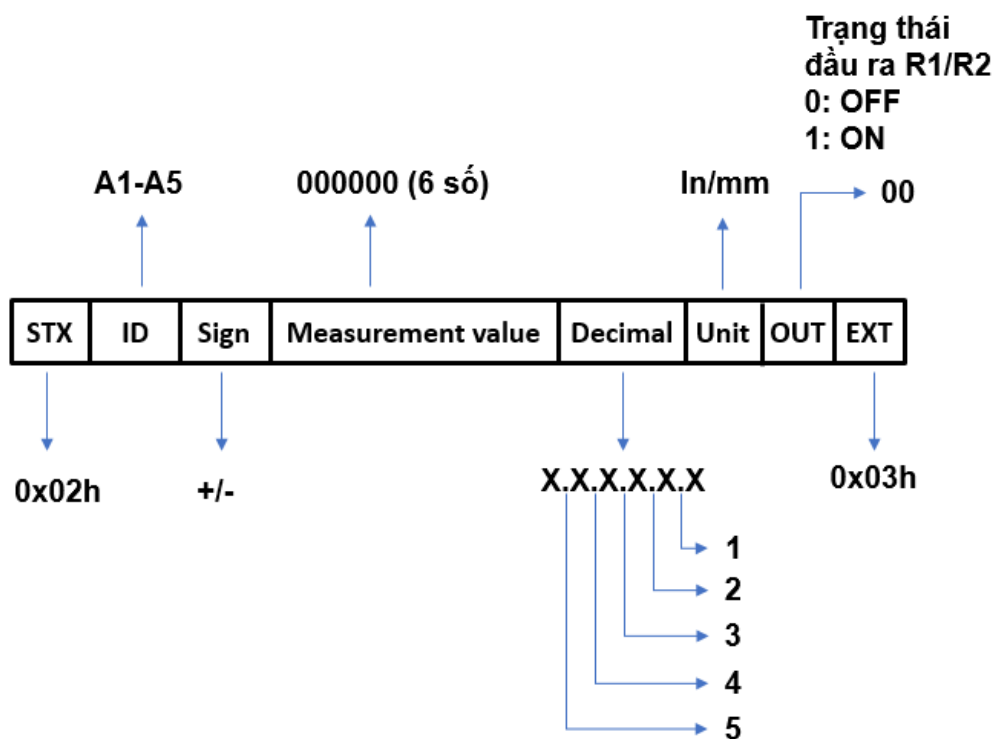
Trạng thái đầu ra R1/R2
0: OFF
1: ON

A1-A5

000000 (6 số)

In/mm

00

| STX | ID | Sign | Measurement value | Decimal | Unit | OUT | EXT |
|---|---|---|---|---|---|---|---|

0x02h

+/-

X.X.X.X.X.X

0x03h

1
2
3
4
5